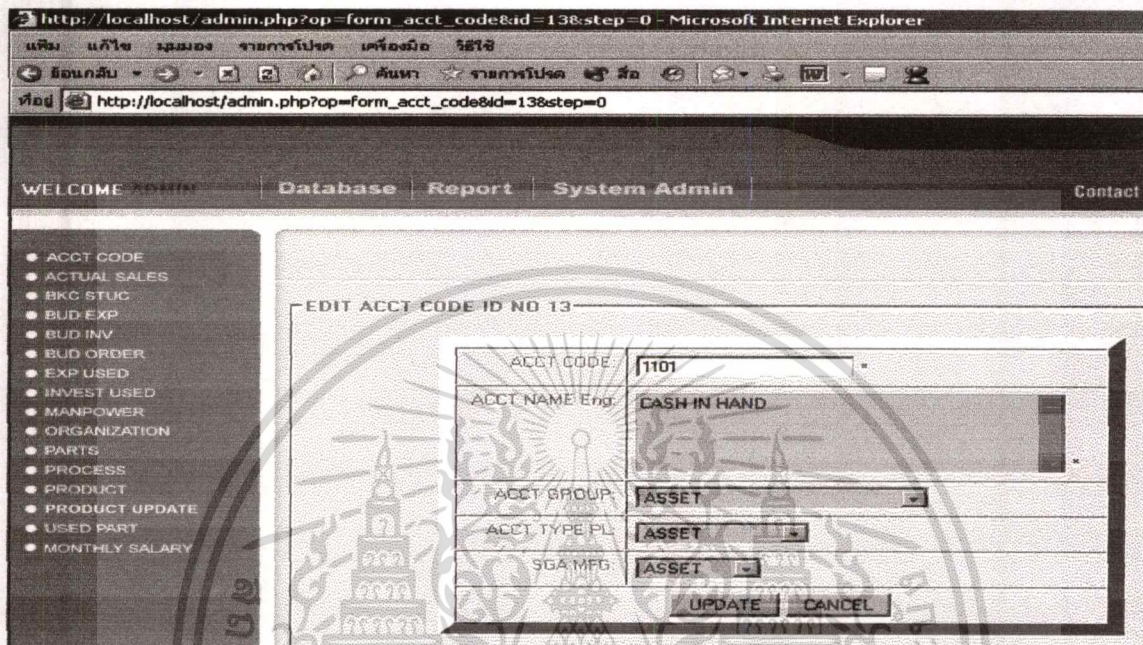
http://localhost/admin.php?op=form_acct_code&id=13&step=0 - Microsoft Internet Explorer

แฟ้ม แก้ไข มุมมอง รายการโปรด เครื่องมือ วิธีใช้

ย้อนกลับ ค้นหา รายการโปรด สื่อ

ที่อยู่ http://localhost/admin.php?op=form_acct_code&id=13&step=0

WELCOME ADMIN Database | Report | System Admin Contact

ACCT CODE
ACTUAL SALES
BKC STUC
BUD EXP
BUD INV
BUD ORDER
EXP USED
INVEST USED
MANPOWER
ORGANIZATION
PARTS
PROCESS
PRODUCT
PRODUCT UPDATE
USED PART
MONTHLY SALARY

EDIT ACCT CODE ID NO 13

| | |
|---|---|
| ACCT CODE: | 1101 * |
| ACCT NAME Eng: | CASH IN HAND * |
| ACCT GROUP: | ASSET |
| ACCT TYPE PL: | ASSET |
| SGA MFG: | ASSET |

UPDATE CANCEL